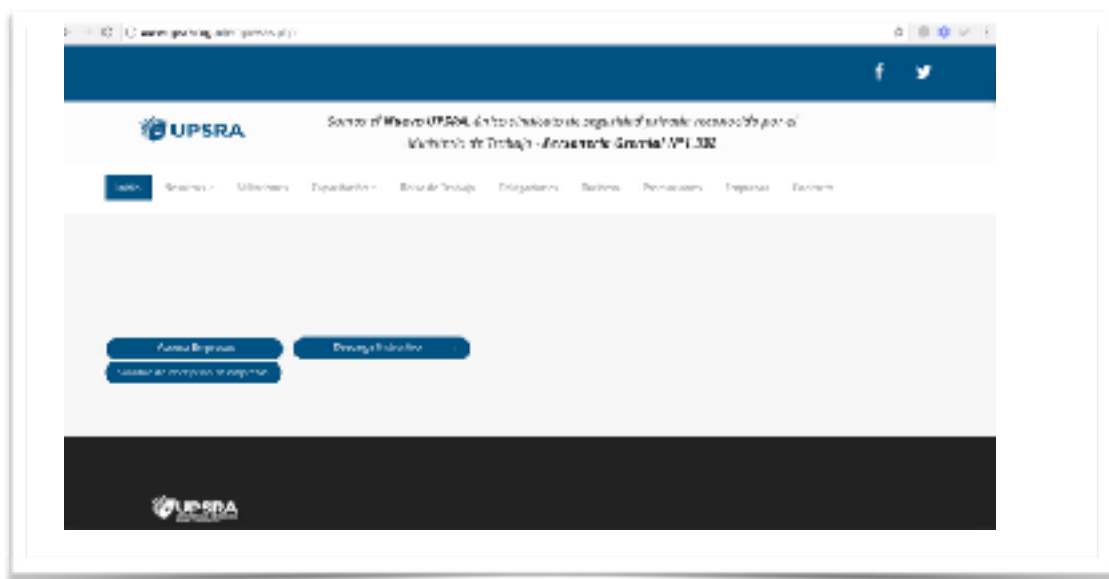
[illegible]

UPSRA

Somos el Nuevo UPSRA, único sindicato de seguridad privada reconocido por el Ministerio de Trabajo - Personería Gremial Nº 1.332

Inicio Nosotros Afiliaciones Capacitación Bolsa de Trabajo Delegaciones Noticias Promociones Empresas Contacto

Acceso Empresas

Descarga Embebidos

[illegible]

UPSRA